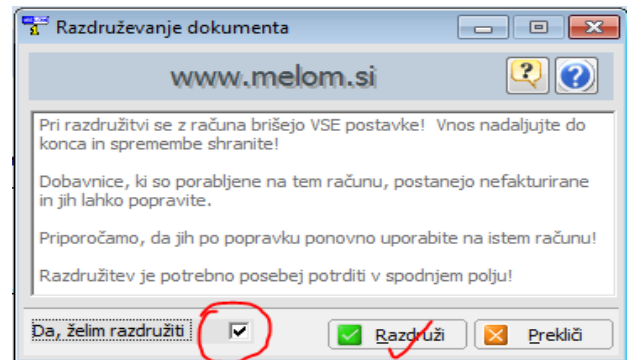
Razdruževanje dokumenta

www.melom.si

Pri razdružitvi se z računa brišejo VSE postavke! Vnos nadaljujte do konca in spremembe shranite!

Dobavnice, ki so porabljene na tem računu, postanejo nefakturirane in jih lahko popravite.

Priporočamo, da jih po popravku ponovno uporabite na istem računu!

Razdružitev je potrebno posebej potrditi v spodnjem polju!

Da, želim razdružiti

Razdruži

Prekliči